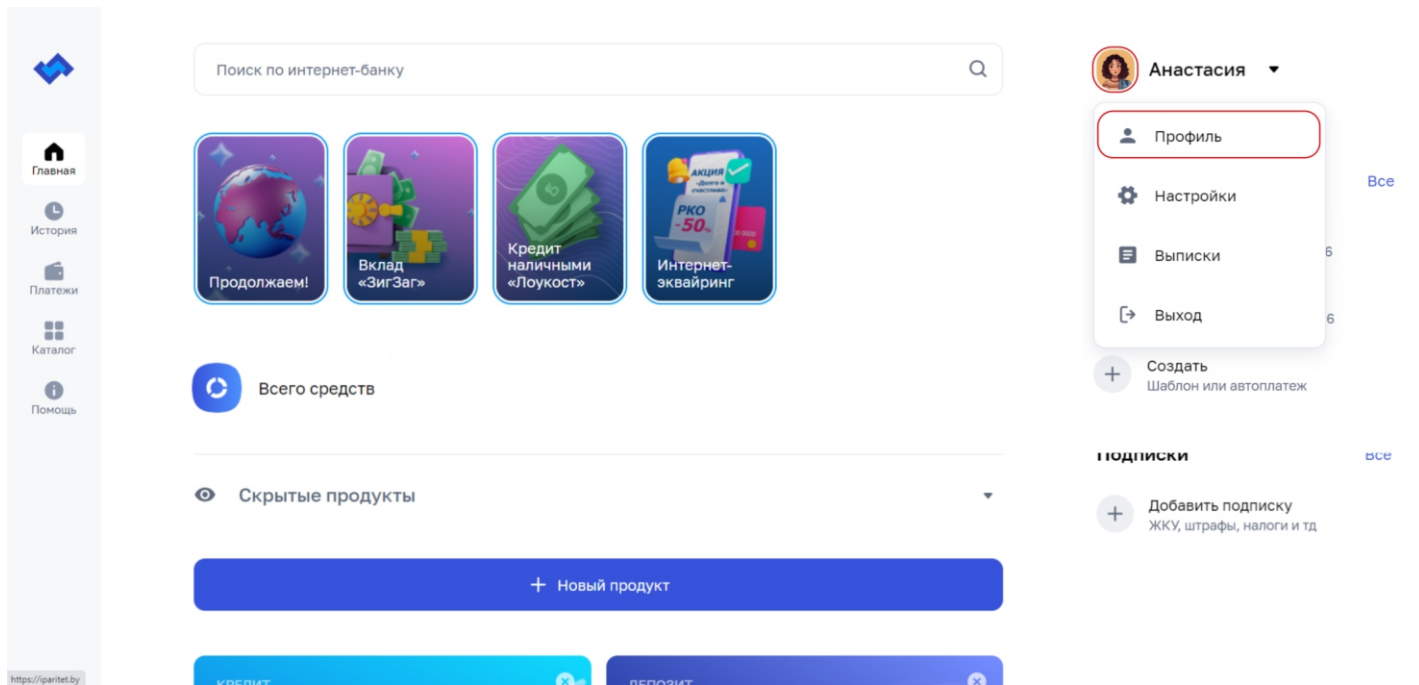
Главная
История
Платежи
Каталог
Помощь

Поиск по интернет-банку

Продолжаем!
Вклад «ЗигЗаг»
Кредит наличными «Лоукост»
АКЦИЯ
РКО -50%
Интернет-эквайринг

Всего средств

Скрытые продукты

+ Новый продукт

КРЕДИТ
ДЕПОЗИТ

Анастасия
Профиль
Настройки
Выписки
Выход

Все
6
6

Создать
Шаблон или автоплатеж

Подписки
Все

Добавить подписку
ЖКУ, штрафы, налоги и тд

https://iparitet.by